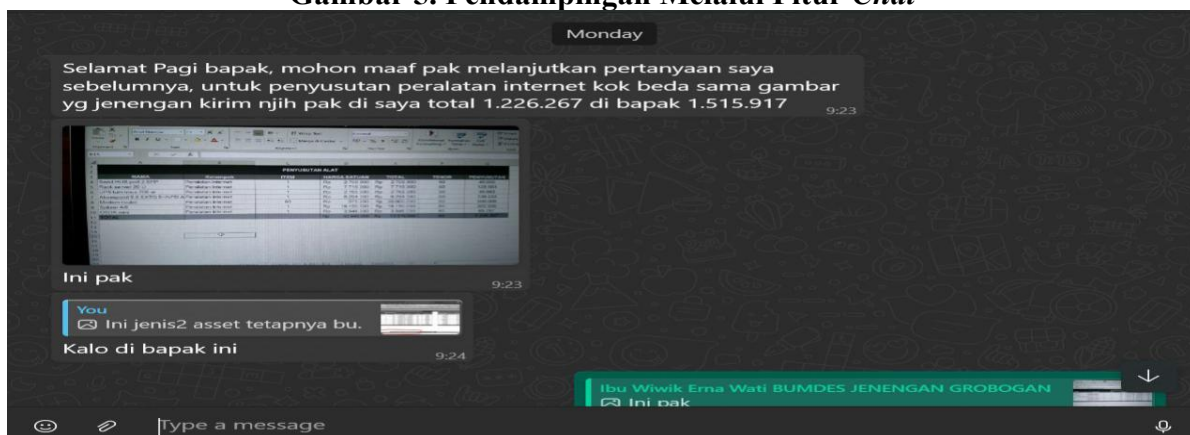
Gambar 5. Pendampingan Melalui Fitur Chat

Monday

Selamat Pagi bapak, mohon maaf pak melanjutkan pertanyaan saya sebelumnya, untuk penyusutan peralatan internet kok beda sama gambar yg jenengan kirim njih pak di saya total 1.226.267 di bapak 1.515.917 9:23

PENYUSUTAN ALAT

Ini pak 9:23

You
Ini jenis2 asset tetapnya bu.
Kalo di bapak ini 9:24

Ibu Wiwik Erna Wati BUMDES JENENGAN GROBOGAN
Ini pak

Type a message